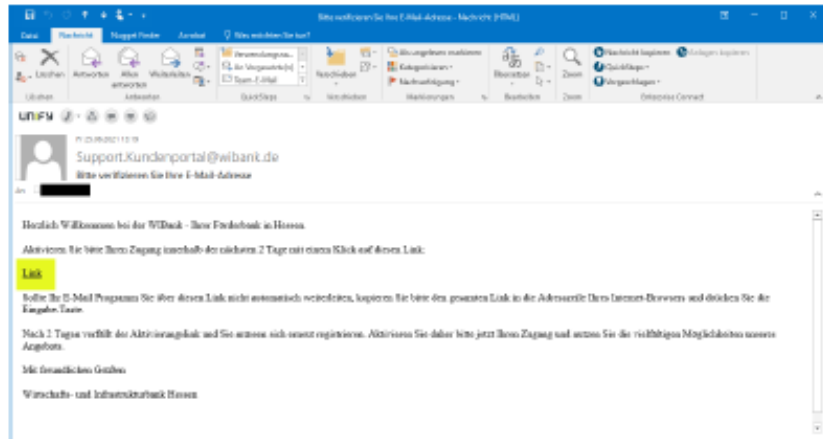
Bitte verifizieren Sie Ihre E-Mail-Adresse - Nachricht (HTML)

Datei Nachricht Nugget Finder Acrobat Was möchten Sie tun?

Löschen Antworten Allen antworten Weiterleiten

Löschen Antworten QuickSteps Verschieben Markierungen Bearbeiten Zoom Entwines Connect

Verschieben Als ungelesen markieren Kategorisieren Nachverfolgung Übersetzen Zoom Nachricht kopieren QuickSteps Vorgeschlagen

unify

Fr 25.06.2021 13:19

Support.Kundenportal@wibank.de

Bitte verifizieren Sie Ihre E-Mail-Adresse

An

Herzlich Willkommen bei der WIBank - Ihrer Förderbank in Hessen.

Aktivieren Sie bitte Ihren Zugang innerhalb der nächsten 2 Tage mit einem Klick auf diesen Link:

Link

Sollte Ihr E-Mail Programm Sie über diesen Link nicht automatisch weiterleiten, kopieren Sie bitte den gesamten Link in die Adresszeile Ihres Internet-Browsers und drücken Sie die Eingabe-Taste.

Nach 2 Tagen verfällt der Aktivierungslink und Sie müssen sich erneut registrieren. Aktivieren Sie daher bitte jetzt Ihren Zugang und nutzen Sie die vielfältigen Möglichkeiten unseres Angebots.

Mit freundlichen Grüßen

Wirtschafts- und Infrastrukturbank Hessen